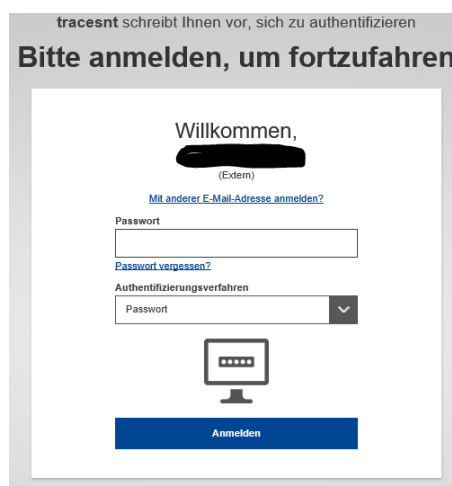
tracesnt schreibt Ihnen vor, sich zu authentifizieren

Bitte anmelden, um fortzufahren

Willkommen,

(Extern)

Mit anderer E-Mail-Adresse anmelden?

Passwort

Passwort vergessen?

Authentifizierungsverfahren

Passwort

Anmelden